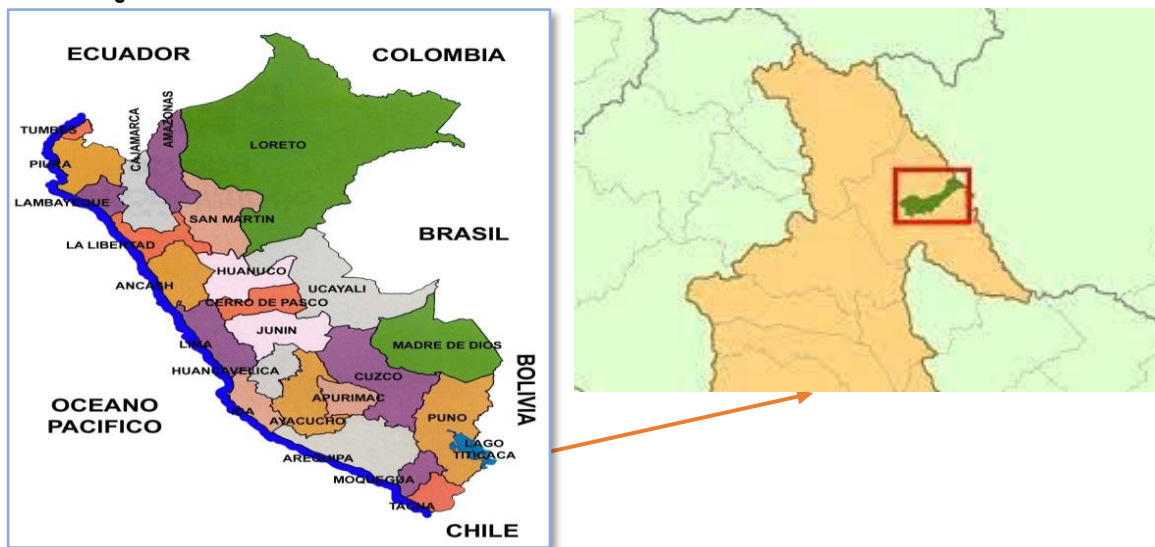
ECUADOR
COLOMBIA
TUMBES
PIURA
LAMBAYEQUE
CAJAMARCA
AMAZONAS
LORETO
SAN MARTIN
LA LIBERTAD
BRASIL
ANCASH
HUANUCO
UCAYALI
CERRO DE PASCO
JUNIN
LIMA
MADRE DE DIOS
HUANCAVELICA
CUZCO
BOLIVIA
OCEANO PACIFICO
ICA
APURIMAC
AYACUCHO
PUNO
LAGO TITICACA
AREQUIPA
MOQUEGUA
TACNA
CHILE